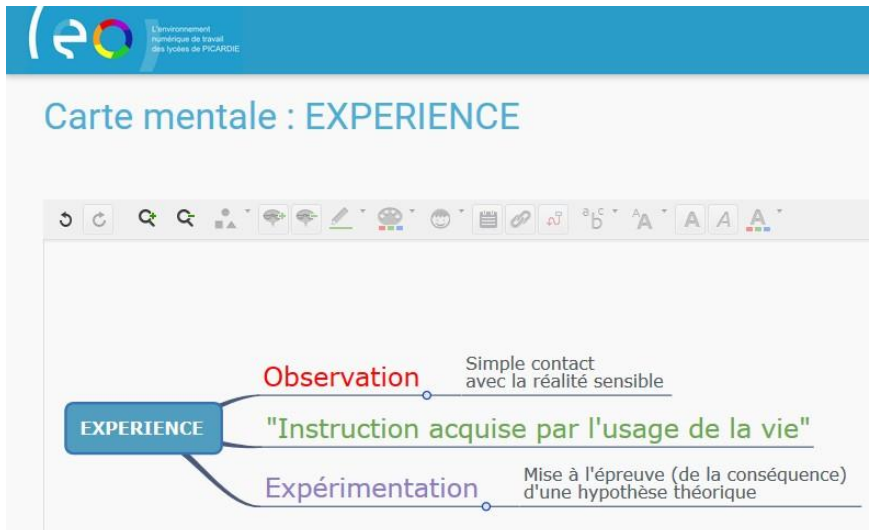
(eo) L'environnement numérique de travail des lycées de PICARDIE

Carte mentale : EXPERIENCE

EXPERIENCE

Observation

Simple contact avec la réalité sensible

"Instruction acquise par l'usage de la vie"

Expérimentation

Mise à l'épreuve (de la conséquence) d'une hypothèse théorique